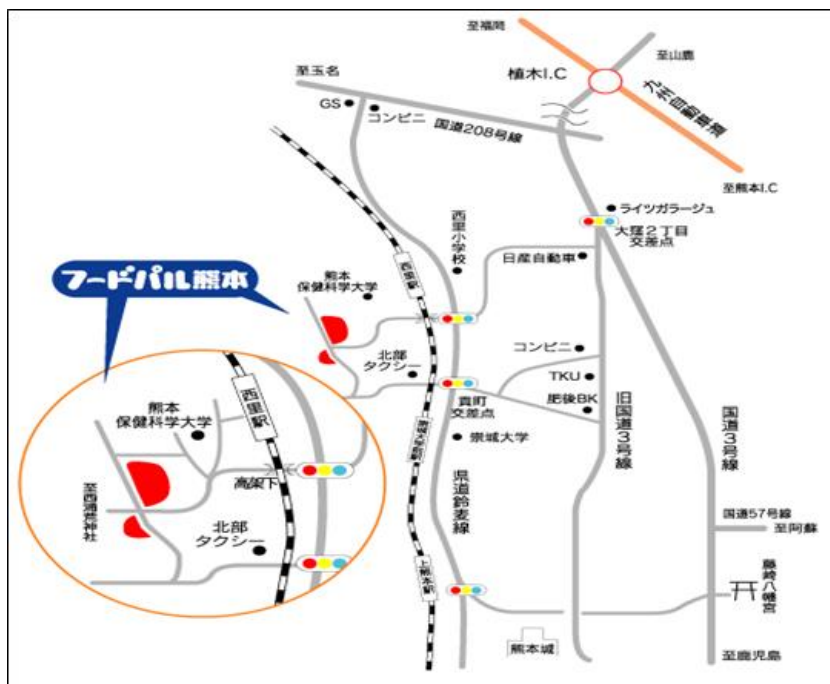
至福岡
至山鹿
植木I.C
九州自動車道
至玉名
GS
コンビニ
国道208号線
至熊本I.C
ライツガラージュ
大窪2丁目
交差点
西里小学校
日産自動車
フードパル熊本
熊本
保健科学大学
西里駅
コンビニ
北部
タクシー
TKU
貢町
交差点
肥後BK
崇城大学
旧国道3号線
国道3号線
熊本
保健科学大学
西里駅
高架下
至西海神社
北部
タクシー
県道鈴麦線
国道57号線
至阿蘇
藤崎八幡宮
上熊本駅
熊本城
至鹿児島